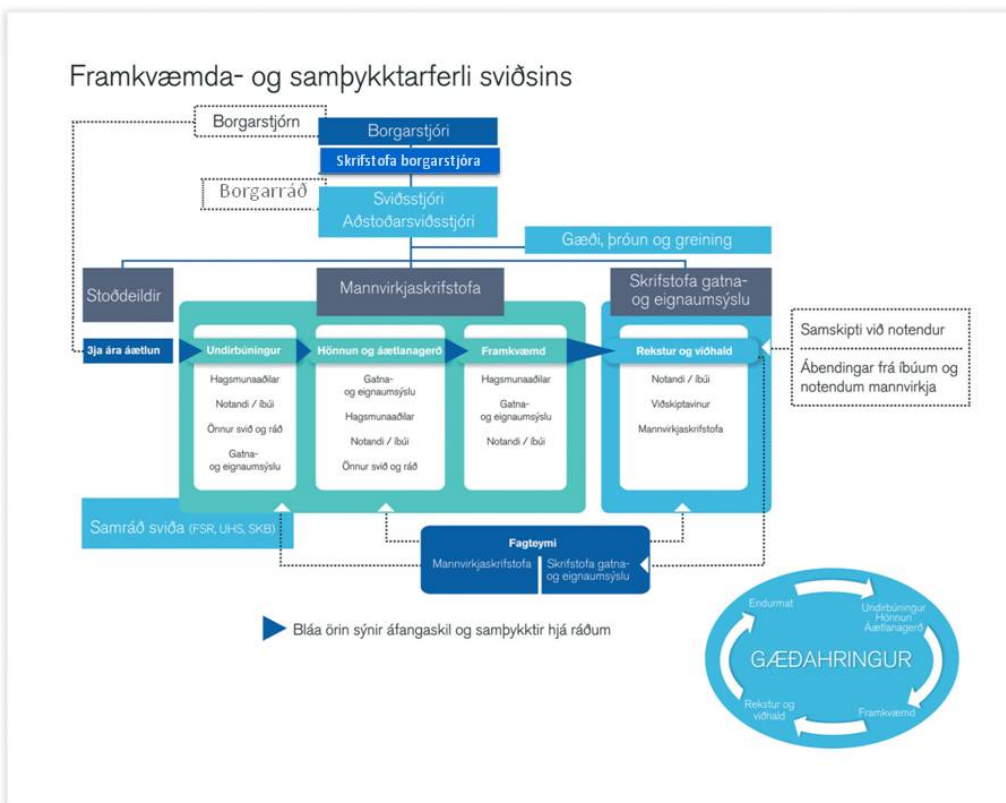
Framkvæmda- og samþykktarferli sviðsins

Borgarstjórn

Borgarstjóri

Skrifstofa borgarstjóra

Borgarráð

Sviðsstjóri
Aðstoðarsviðsstjóri

Gæði, þróun og greining

Stoðdeildir

Mannvirkjaskrifstofa

Skrifstofa gatna- og eignaumsýslu

Samskipti við notendur

Ábendingar frá íbúum og notendum mannvirkja

3ja ára áætlun

Undirbúningur

Hagsmunaaðilar

Notandi / íbúi

Önnur svið og ráð

Gatna- og eignaumsýslu

Hönnun og áætlanagerð

Gatna- og eignaumsýslu

Hagsmunaaðilar

Notandi / íbúi

Önnur svið og ráð

Framkvæmd

Hagsmunaaðilar

Gatna- og eignaumsýslu

Notandi / íbúi

Rekstur og viðhald

Notandi / íbúi

Viðskiptavinur

Mannvirkjaskrifstofa

Samráð sviða (FSR, UHS, SKB)

Fagteymi

Mannvirkjaskrifstofa

Skrifstofa gatna- og eignaumsýslu

Bláa örin sýnir áfangaskil og samþykktir hjá ráðum

Endurmat

Undirbúningur
Hönnun
Áætlanagerð

GÆÐAHRINGUR

Rekstur og viðhald

Framkvæmd